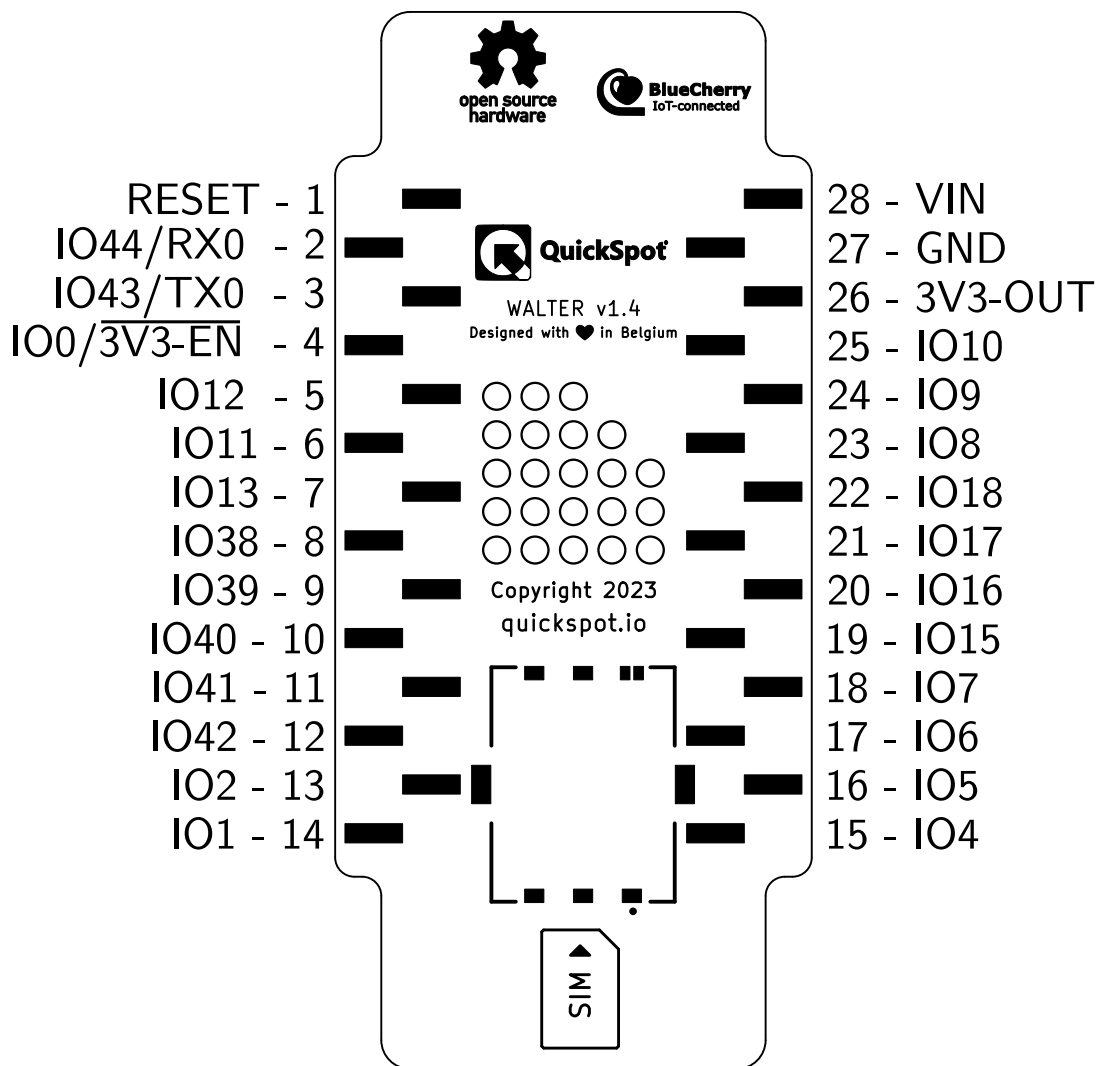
open source hardware

BlueCherry
IoT-connected

QuickSpot

WALTER v1.4
Designed with ♥ in Belgium

RESET - 1
IO44/RX0 - 2
IO43/TX0 - 3
IO0/$\overline{3V3\text{-}EN}$ - 4
IO12 - 5
IO11 - 6
IO13 - 7
IO38 - 8
IO39 - 9
IO40 - 10
IO41 - 11
IO42 - 12
IO2 - 13
IO1 - 14

28 - VIN
27 - GND
26 - 3V3-OUT
25 - IO10
24 - IO9
23 - IO8
22 - IO18
21 - IO17
20 - IO16
19 - IO15
18 - IO7
17 - IO6
16 - IO5
15 - IO4

Copyright 2023
quickspot.io

SIM